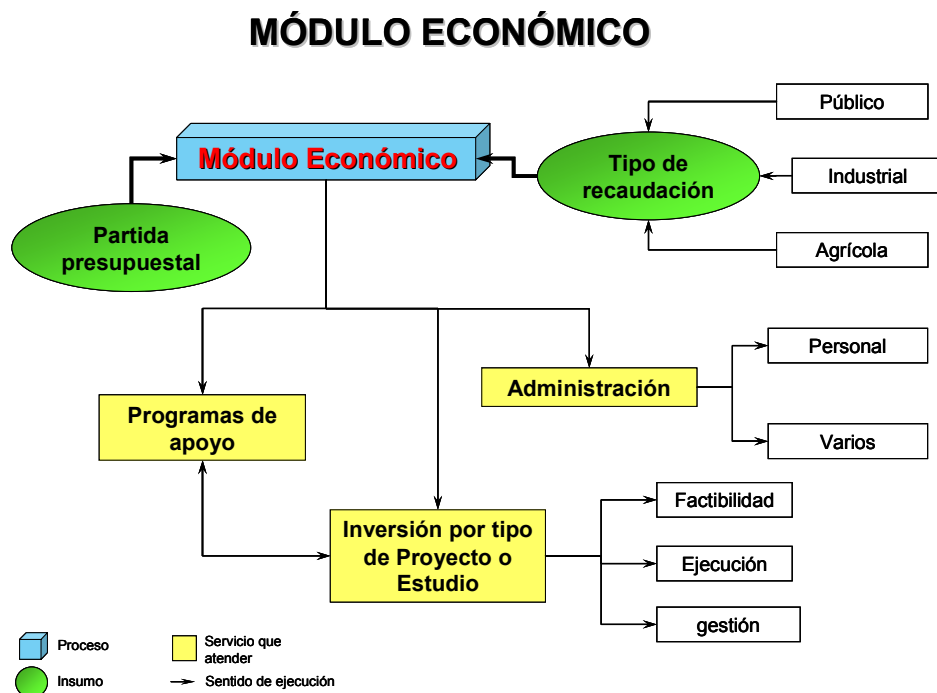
MÓDULO ECONÓMICO

Módulo Económico

Tipo de recaudación

Público

Industrial

Agrícola

Partida presupuestal

Administración

Personal

Varios

Programas de apoyo

Inversión por tipo de Proyecto o Estudio

Factibilidad

Ejecución

gestión

Proceso

Servicio que atender

Insumo

Sentido de ejecución